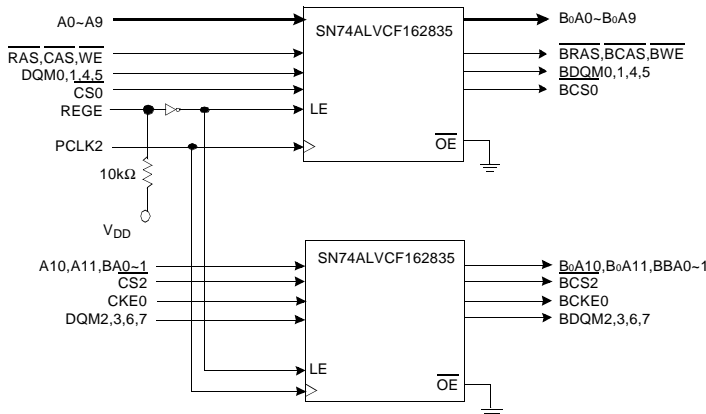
A0~A9
SN74ALVCF162835
B0A0~B0A9
$\overline{RAS}$,$\overline{CAS}$,$\overline{WE}$
DQM0,1,4,5
CS0
REGE
PCLK2
LE
$\overline{BRAS}$,$\overline{BCAS}$,$\overline{BWE}$
BDQM0,1,4,5
BCS0
$\overline{OE}$
10kΩ
$V_{DD}$
A10,A11,BA0~1
CS2
CKE0
DQM2,3,6,7
SN74ALVCF162835
B0A10,B0A11,BBA0~1
BCS2
BCKE0
BDQM2,3,6,7
LE
$\overline{OE}$